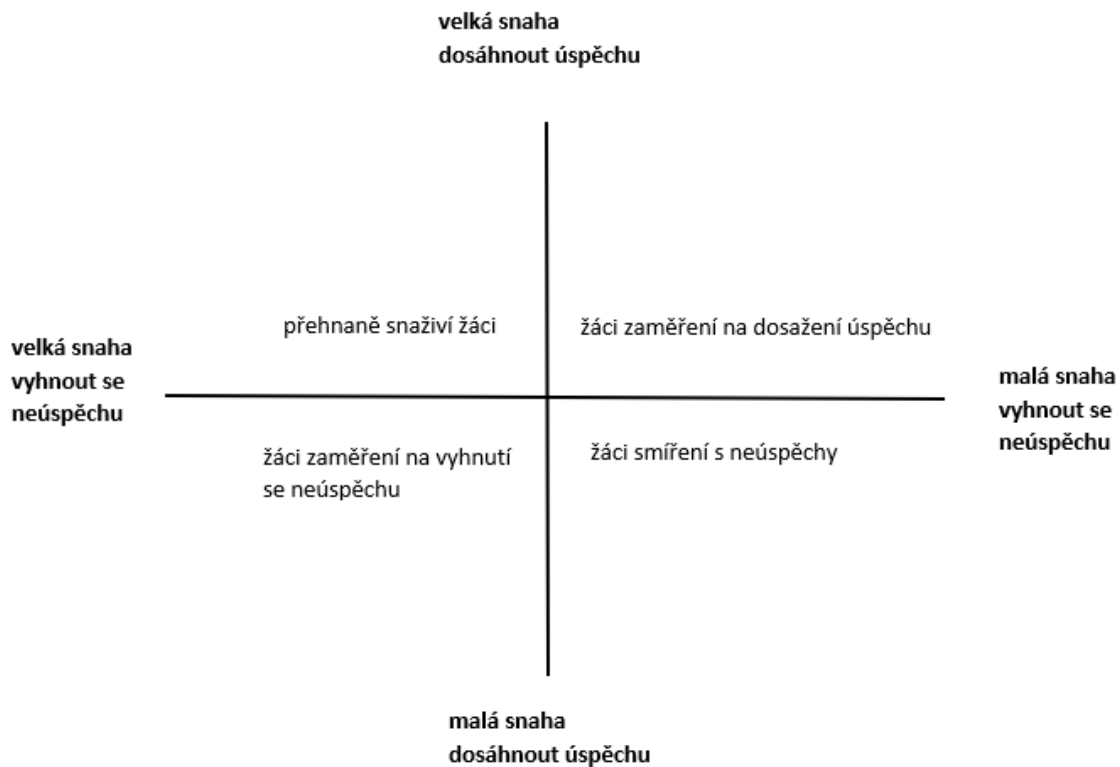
velká snaha dosáhnout úspěchu

velká snaha vyhnout se neúspěchu

přehnaně snaživí žáci

žáci zaměření na dosažení úspěchu

malá snaha vyhnout se neúspěchu

žáci zaměření na vyhnutí se neúspěchu

žáci smíření s neúspěchy

malá snaha dosáhnout úspěchu